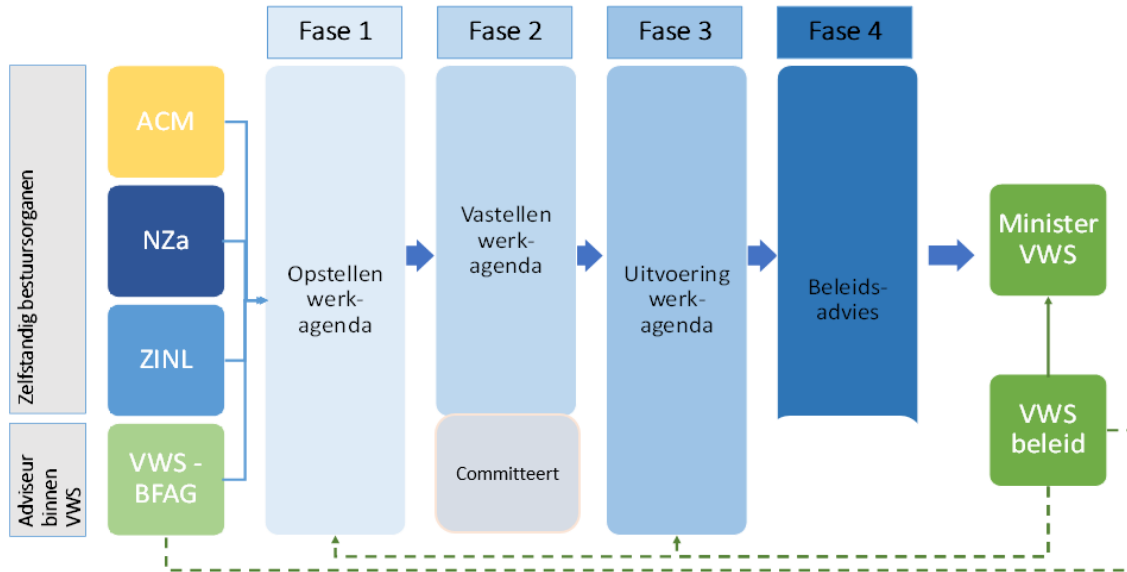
Fase 1
Fase 2
Fase 3
Fase 4

Zelfstandig bestuursorganen

Adviseur binnen VWS

ACM

NZa

ZINL

VWS - BFAG

Opstellen werkagenda

Vastellen werkagenda

Committeert

Uitvoering werkagenda

Beleidsadvies

Minister VWS

VWS beleid